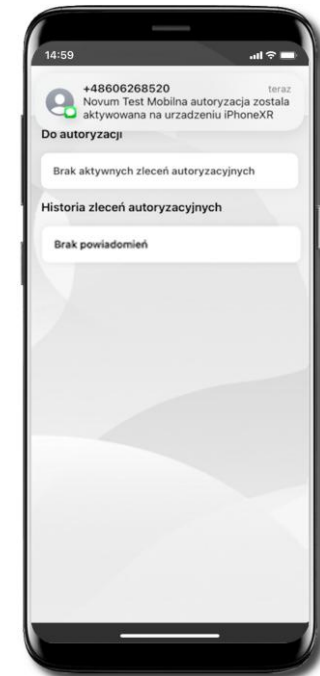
14:59

+48606268520
teraz
Novum Test Mobilna autoryzacja zostala aktywowana na urzadzeniu iPhoneXR

Do autoryzacji

Brak aktywnych zleceń autoryzacyjnych

Historia zleceń autoryzacyjnych

Brak powiadomień